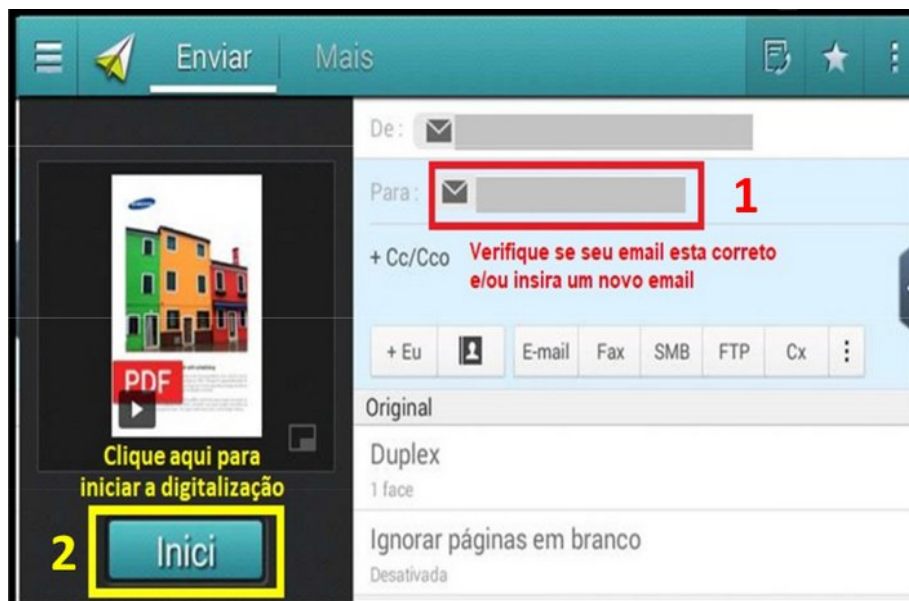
Enviar Mais

De :

Para :

1

+ Cc/Cco

Verifique se seu email esta correto e/ou insira um novo email

SAMSUNG

PDF

+ Eu

E-mail Fax SMB FTP Cx

Original

Duplex
1 face

Clique aqui para iniciar a digitalização

2

Inici

Ignorar páginas em branco
Desativada